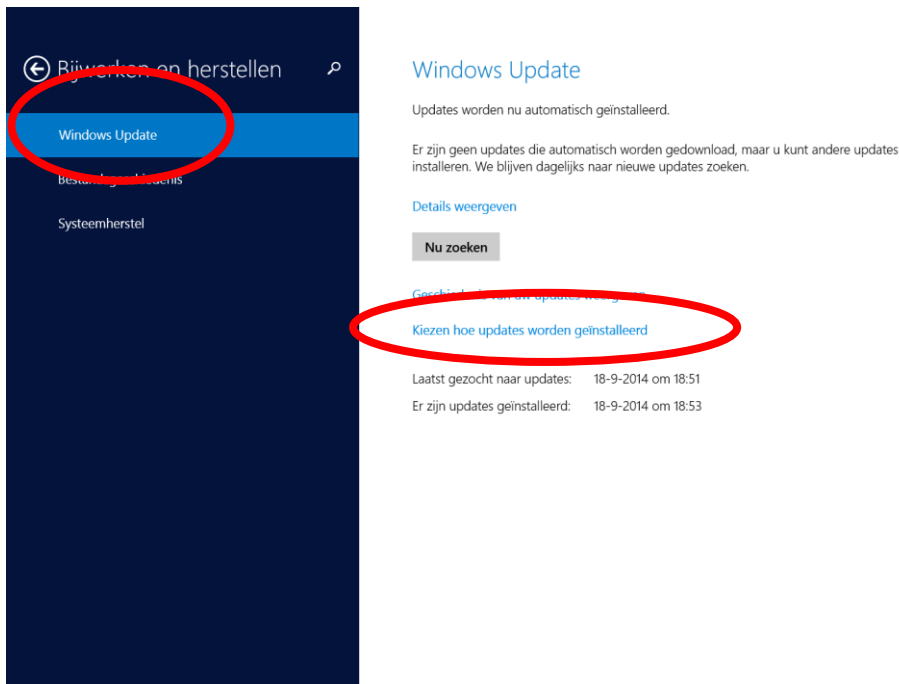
Bijwerken en herstellen

Windows Update

Bestandsgeschiedenis

Systeemherstel

Windows Update

Updates worden nu automatisch geïnstalleerd.

Er zijn geen updates die automatisch worden gedownload, maar u kunt andere updates installeren. We blijven dagelijks naar nieuwe updates zoeken.

Details weergeven

Nu zoeken

Geschiedenis van uw updates weergeven

Kiezen hoe updates worden geïnstalleerd

Laatst gezocht naar updates: 18-9-2014 om 18:51

Er zijn updates geïnstalleerd: 18-9-2014 om 18:53